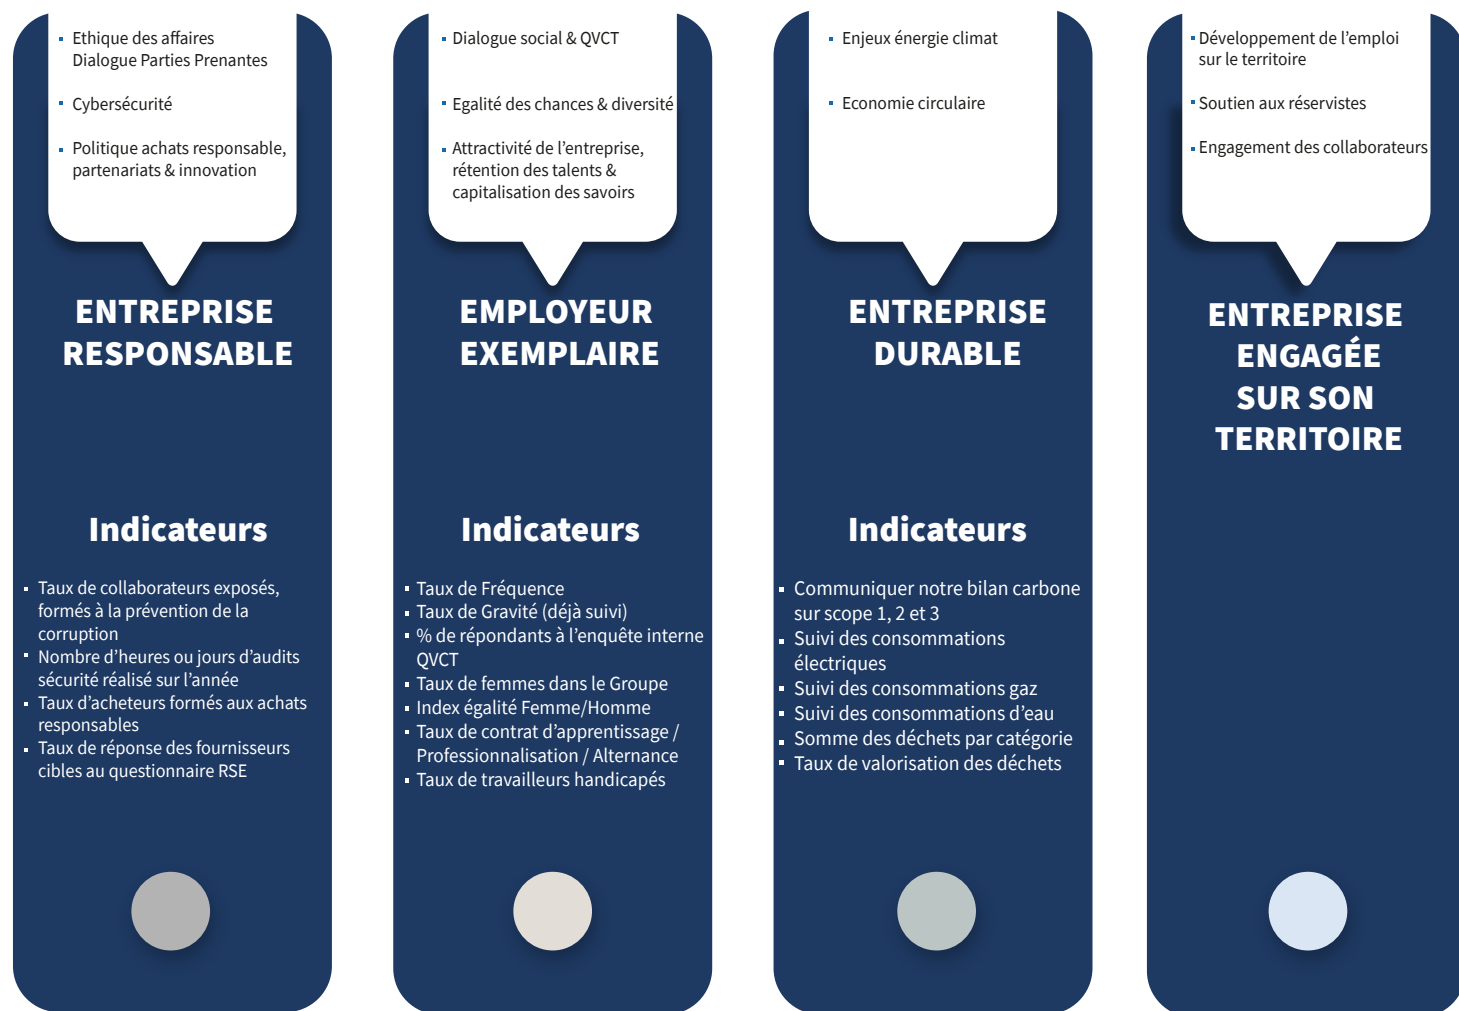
- Ethique des affaires Dialogue Parties Prenantes
- Cybersécurité
- Politique achats responsable, partenariats & innovation

ENTREPRISE RESPONSABLE

Indicateurs

- Taux de collaborateurs exposés, formés à la prévention de la corruption
- Nombre d'heures ou jours d'audits sécurité réalisé sur l'année
- Taux d'acheteurs formés aux achats responsables
- Taux de réponse des fournisseurs cibles au questionnaire RSE

- Dialogue social & QVCT
- Egalité des chances & diversité
- Attractivité de l'entreprise, rétention des talents & capitalisation des savoirs

EMPLOYEUR EXEMPLAIRE

Indicateurs

- Taux de Fréquence
- Taux de Gravité (déjà suivi)
- % de répondants à l'enquête interne QVCT
- Taux de femmes dans le Groupe
- Index égalité Femme/Homme
- Taux de contrat d'apprentissage / Professionnalisation / Alternance
- Taux de travailleurs handicapés

- Enjeux énergie climat
- Economie circulaire

ENTREPRISE DURABLE

Indicateurs

- Communiquer notre bilan carbone sur scope 1, 2 et 3
- Suivi des consommations électriques
- Suivi des consommations gaz
- Suivi des consommations d'eau
- Somme des déchets par catégorie
- Taux de valorisation des déchets

- Développement de l'emploi sur le territoire
- Soutien aux réservistes
- Engagement des collaborateurs

ENTREPRISE ENGAGÉE SUR SON TERRITOIRE